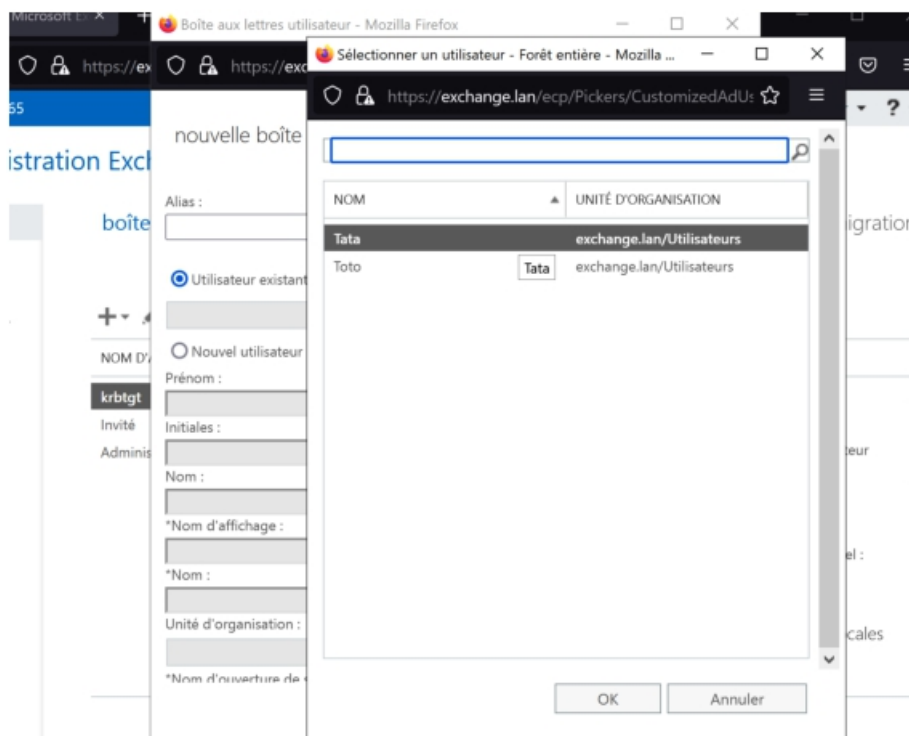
Microsoft E ×

Boîte aux lettres utilisateur - Mozilla Firefox

https://ex

https://exc

Sélectionner un utilisateur - Forêt entière - Mozilla ...

https://exchange.lan/ecp/Pickers/CustomizedAdU

65

istration Excl

nouvelle boîte

Alias :

boîte

Utilisateur existant

Nouvel utilisateur

Prénom :

Initiales :

Nom :

*Nom d'affichage :

*Nom :

Unité d'organisation :

*Nom d'ouverture de

NOM D'

krbtgt

Invité

Adminis

| NOM | UNITÉ D'ORGANISATION |
|---|---|
| Tata | exchange.lan/Utilisateurs |
| Toto | exchange.lan/Utilisateurs |

Tata

OK

Annuler

igration

teur

el :

cales

?